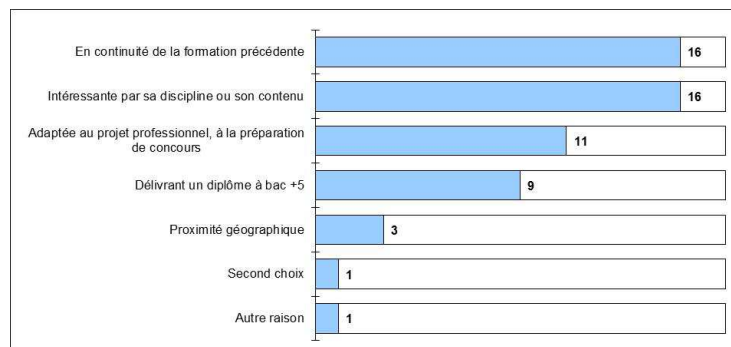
En continuité de la formation précédente 16
Intéressante par sa discipline ou son contenu 16
Adaptée au projet professionnel, à la préparation de concours 11
Délivrant un diplôme à bac +5 9
Proximité géographique 3
Second choix 1
Autre raison 1